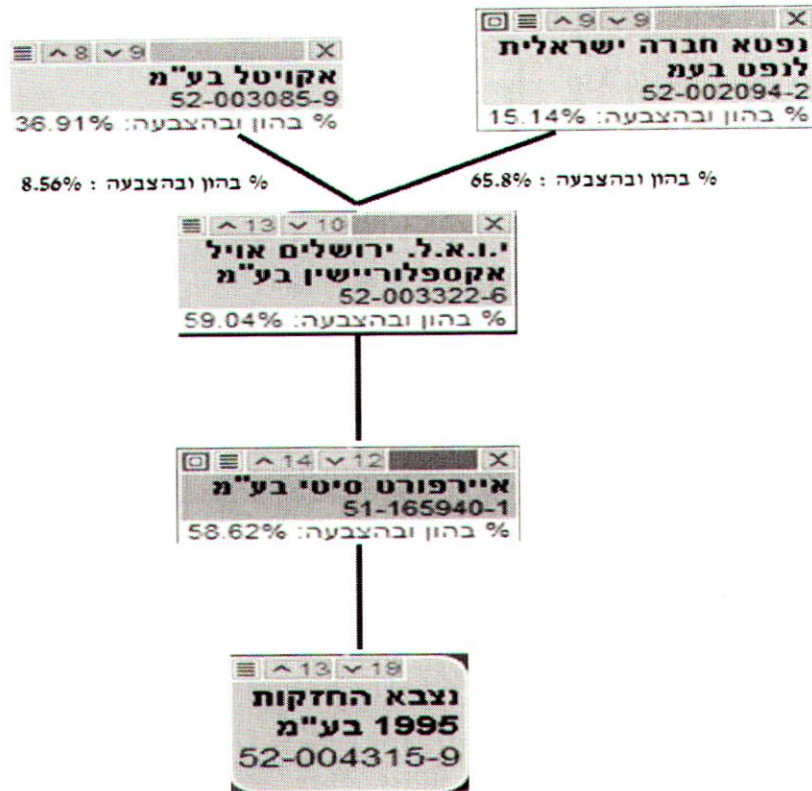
^ 9 v 9 X
נפטא חברה ישראלית לנפט בעמ
52-002094-2
% בהון ובהצבעה: 15.14%

^ 8 v 9 X
אקויטל בע"מ
52-003085-9
% בהון ובהצבעה: 36.91%

% בהון ובהצבעה : 65.8%

% בהון ובהצבעה : 8.56%

^ 13 v 10 X
י.ו.א.ל. ירושלים אויל אקספלוריישין בע"מ
52-003322-6
% בהון ובהצבעה: 59.04%

^ 14 v 12 X
איירפורט סיטי בע"מ
51-165940-1
% בהון ובהצבעה: 58.62%

^ 13 v 18
נצבא החזקות 1995 בע"מ
52-004315-9